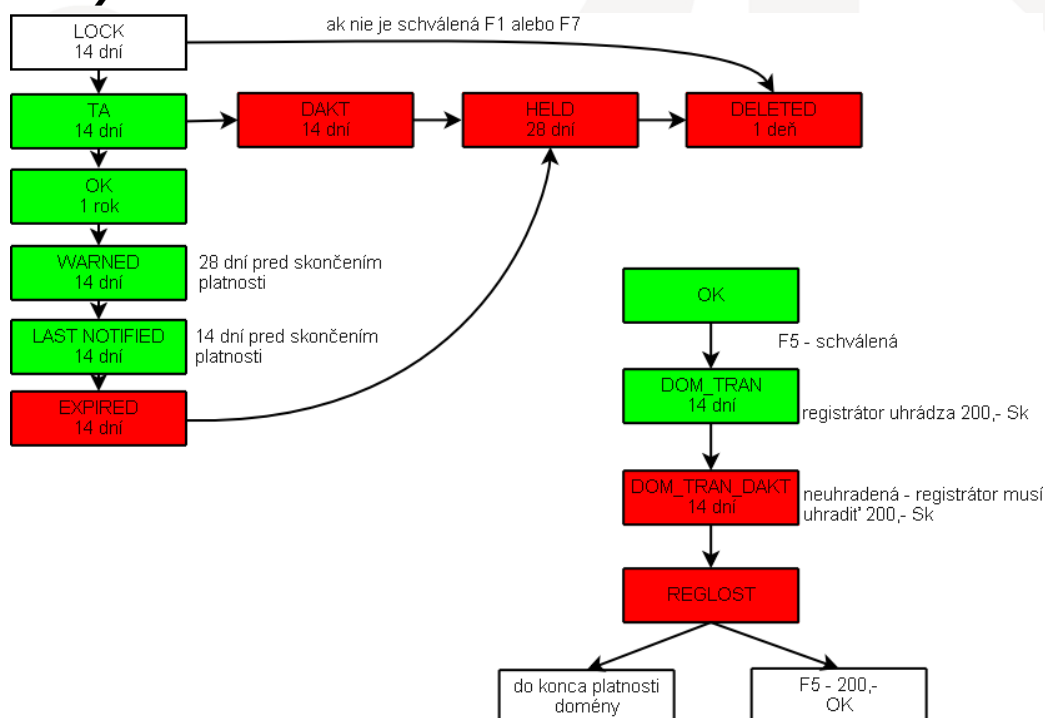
LOCK
14 dní

ak nie je schválená F1 alebo F7

TA
14 dní

DAKT
14 dní

HELD
28 dní

DELETED
1 deň

OK
1 rok

WARNED
14 dní

28 dní pred skončením platnosti

LAST NOTIFIED
14 dní

14 dní pred skončením platnosti

EXPIRED
14 dní

OK

F5 - schválená

DOM_TRAN
14 dní

registrátor uhrádza 200,- Sk

DOM_TRAN_DAKT
14 dní

neuhradená - registrátor musí uhradiť 200,- Sk

REGLOST

do konca platnosti domény

F5 - 200,-
OK